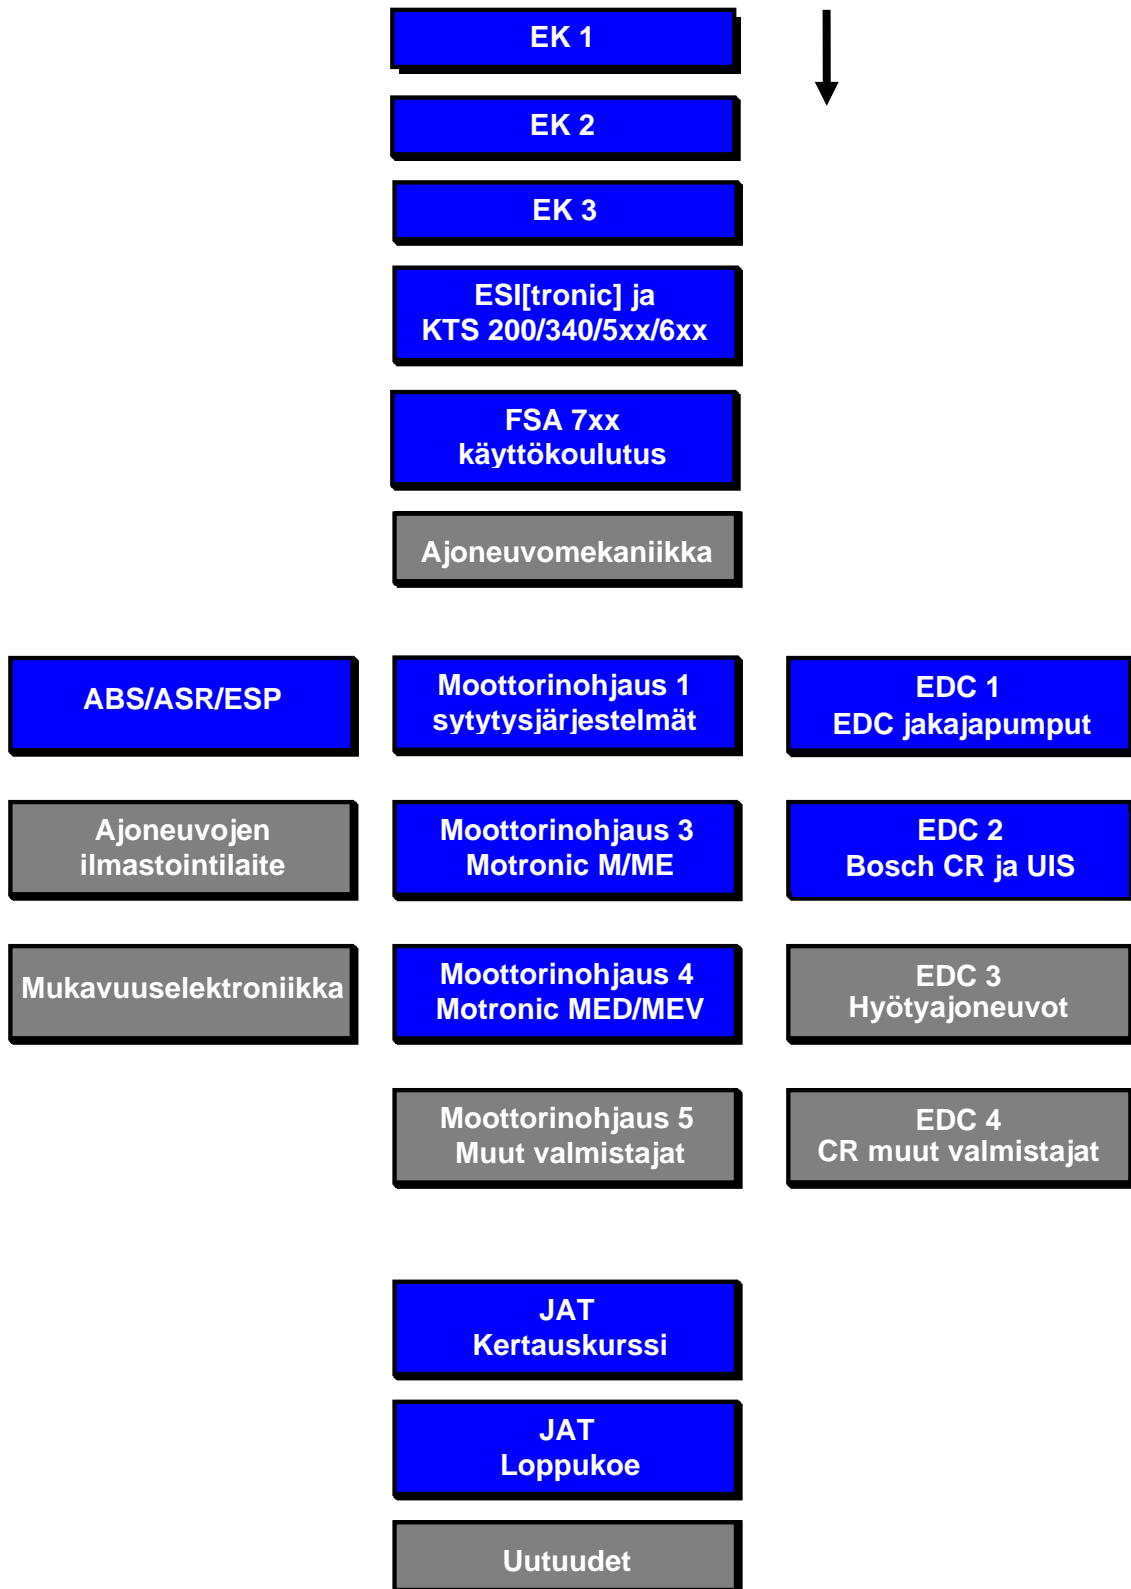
EK 1

EK 2

EK 3

ESI[tronic] ja
KTS 200/340/5xx/6xx

FSA 7xx
käyttökoulutus

Ajoneuvomekaniikka

ABS/ASR/ESP

Moottorinohjaus 1
sytytysjärjestelmät

EDC 1
EDC jakajapumput

Ajoneuvojen
ilmastointilaite

Moottorinohjaus 3
Motronic M/ME

EDC 2
Bosch CR ja UIS

Mukavuuselektroniikka

Moottorinohjaus 4
Motronic MED/MEV

EDC 3
Hyötyajoneuvot

Moottorinohjaus 5
Muut valmistajat

EDC 4
CR muut valmistajat

JAT
Kertauskurssi

JAT
Loppukoe

Uutuudet